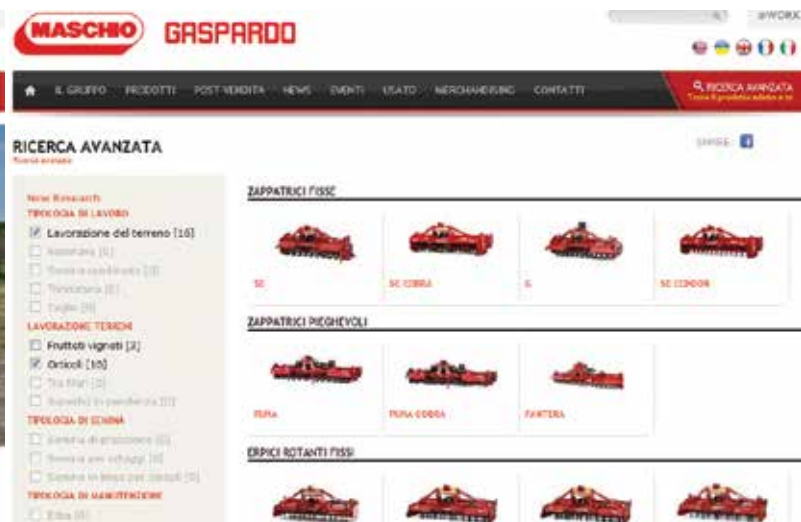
MASCHIO GASPARDO

@WORK

IL GRUPPO PRODOTTI POST VENDITA NEWS EVENTI USATO MERCHANDISING CONTATTI

RICERCA AVANZATA
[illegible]

RICERCA AVANZATA
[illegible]

SHARE

New Research
TIPOLOGIA DI LAVORO
Lavorazione del terreno [16]
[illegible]
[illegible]
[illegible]
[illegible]

LAVORAZIONE TERRENI
Frutteti vigneti [2]
Orticoli [10]
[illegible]
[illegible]

TIPOLOGIA DI SEMINA
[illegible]
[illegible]
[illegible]

TIPOLOGIA DI MANUTENZIONE
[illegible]

ZAPPATRICI FISSE
SC
SC COBRA
G
SC CONDOR

ZAPPATRICI PIEGHEVOLI
PUMA
PUMA CORSA
PANTERA

ERPICI ROTANTI FISSI